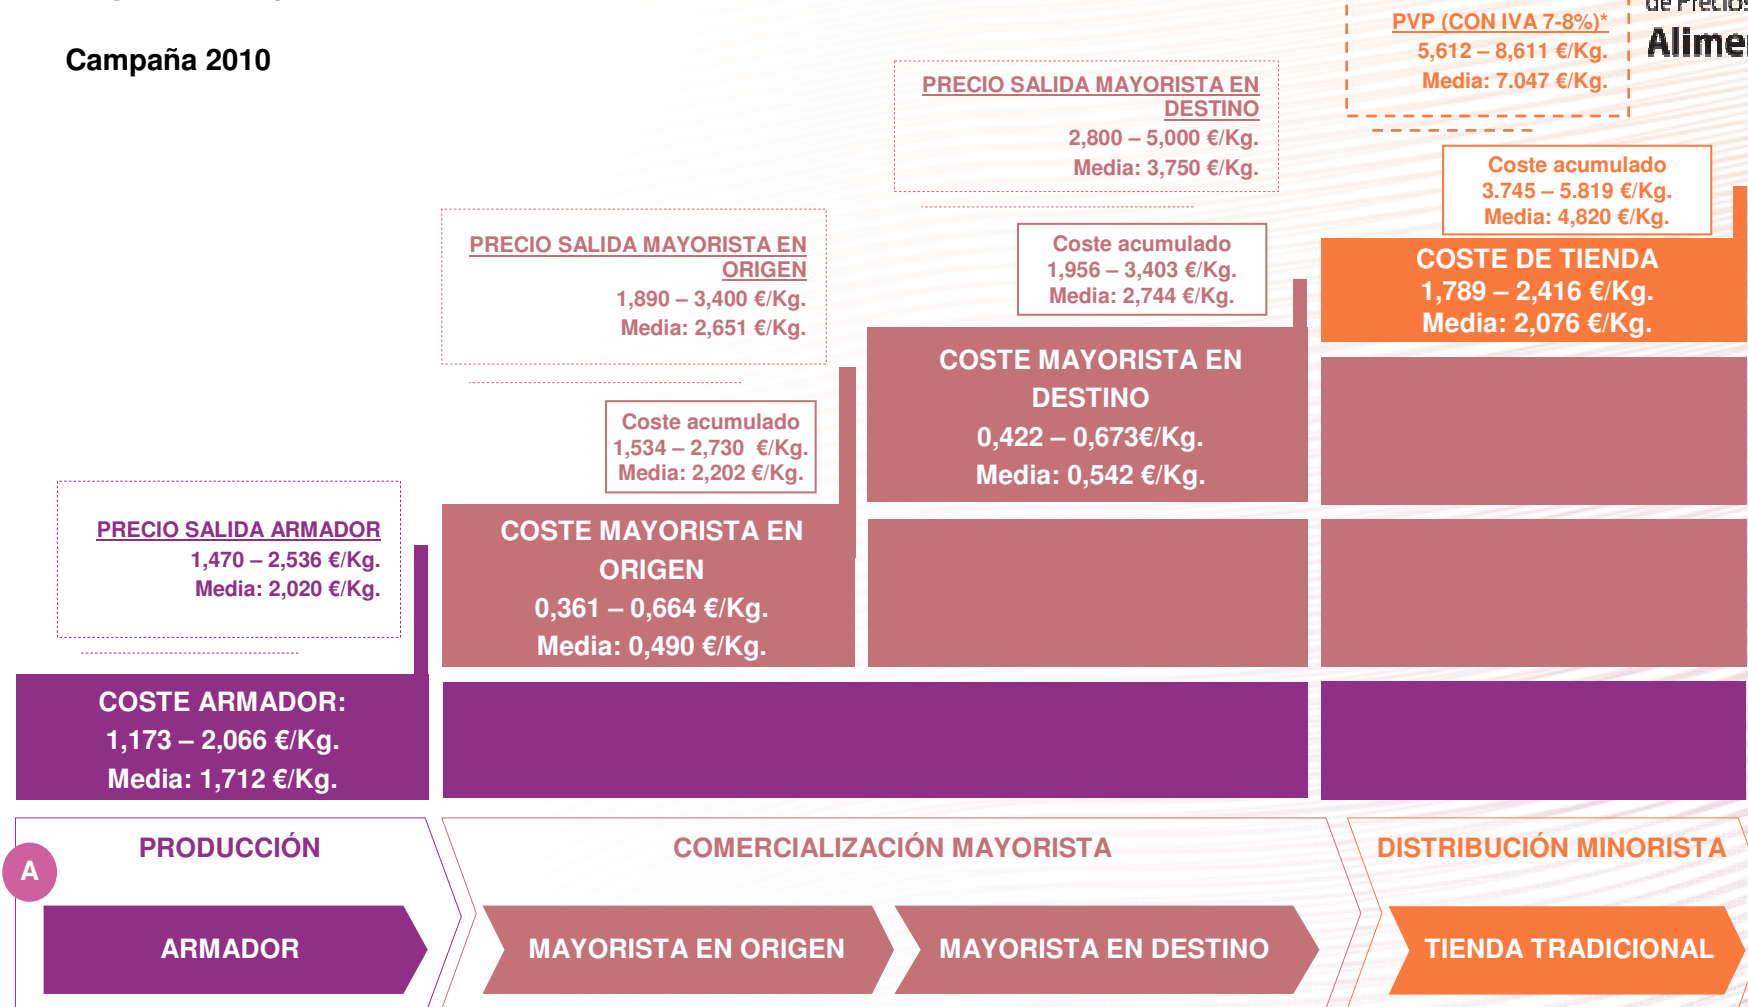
de Precios

Alime

Campaña 2010

PVP (CON IVA 7-8%)*
5,612 – 8,611 €/Kg.
Media: 7.047 €/Kg.

PRECIO SALIDA MAYORISTA EN DESTINO
2,800 – 5,000 €/Kg.
Media: 3,750 €/Kg.

Coste acumulado
3.745 – 5.819 €/Kg.
Media: 4,820 €/Kg.

PRECIO SALIDA MAYORISTA EN ORIGEN
1,890 – 3,400 €/Kg.
Media: 2,651 €/Kg.

Coste acumulado
1,956 – 3,403 €/Kg.
Media: 2,744 €/Kg.

COSTE DE TIENDA
1,789 – 2,416 €/Kg.
Media: 2,076 €/Kg.

COSTE MAYORISTA EN DESTINO
0,422 – 0,673€/Kg.
Media: 0,542 €/Kg.

Coste acumulado
1,534 – 2,730 €/Kg.
Media: 2,202 €/Kg.

PRECIO SALIDA ARMADOR
1,470 – 2,536 €/Kg.
Media: 2,020 €/Kg.

COSTE MAYORISTA EN ORIGEN
0,361 – 0,664 €/Kg.
Media: 0,490 €/Kg.

COSTE ARMADOR:
1,173 – 2,066 €/Kg.
Media: 1,712 €/Kg.

PRODUCCIÓN

A

COMERCIALIZACIÓN MAYORISTA

DISTRIBUCIÓN MINORISTA

ARMADOR

MAYORISTA EN ORIGEN

MAYORISTA EN DESTINO

TIENDA TRADICIONAL